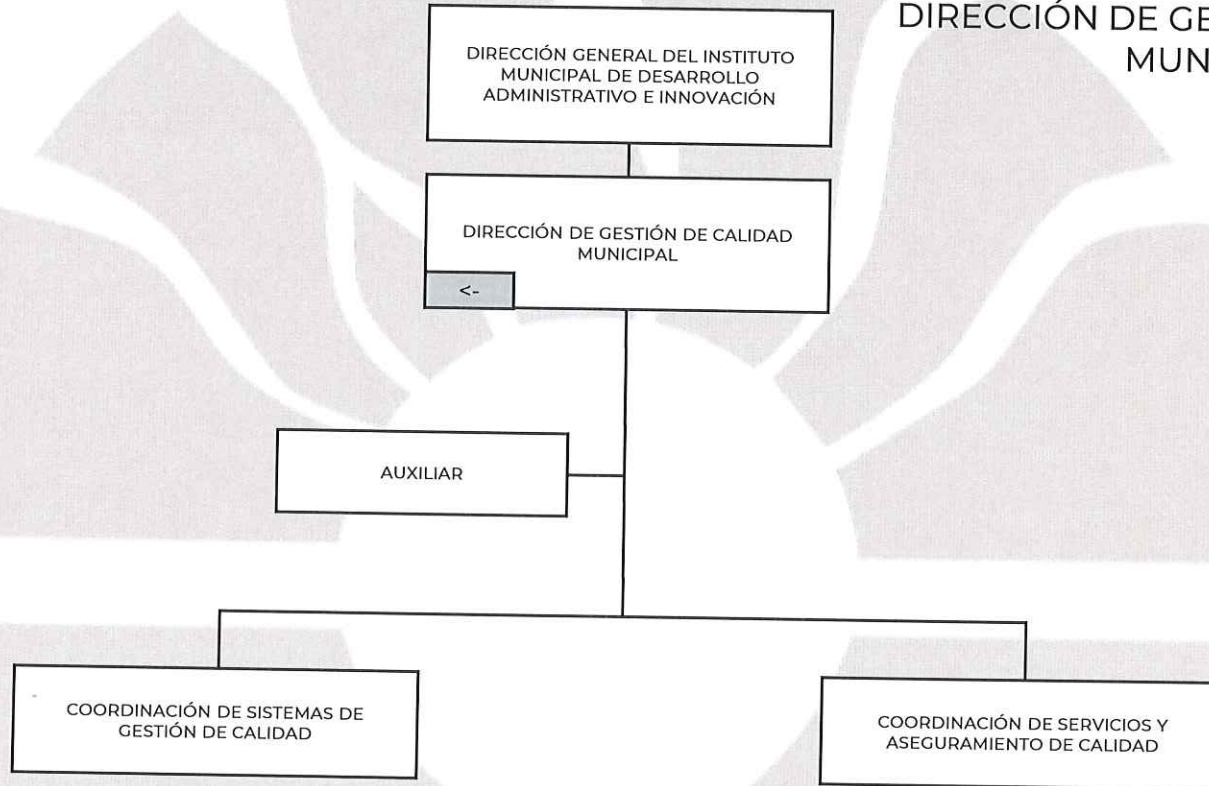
DIRECCIÓN DE GE
MUN

DIRECCIÓN GENERAL DEL INSTITUTO MUNICIPAL DE DESARROLLO ADMINISTRATIVO E INNOVACIÓN

DIRECCIÓN DE GESTIÓN DE CALIDAD MUNICIPAL

<-

AUXILIAR

COORDINACIÓN DE SISTEMAS DE GESTIÓN DE CALIDAD

COORDINACIÓN DE SERVICIOS Y ASEGURAMIENTO DE CALIDAD